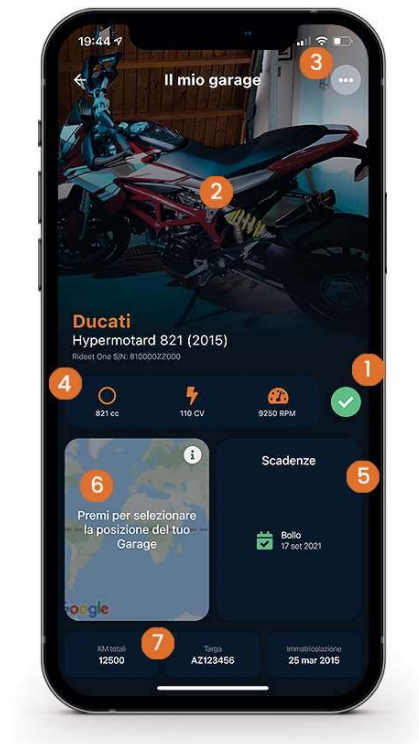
19:44

Il mio garage

3

2

Ducati

Hypermotard 821 (2015)

Rideet One S/N: 810000Z000

1

4

821 cc

110 CV

9250 RPM

6

Premi per selezionare la posizione del tuo Garage

Google

Scadenze

5

Bollo
17 set 2021

7

KM totali
12500

Targa
AZ123456

Immatricolazione
25 mar 2015